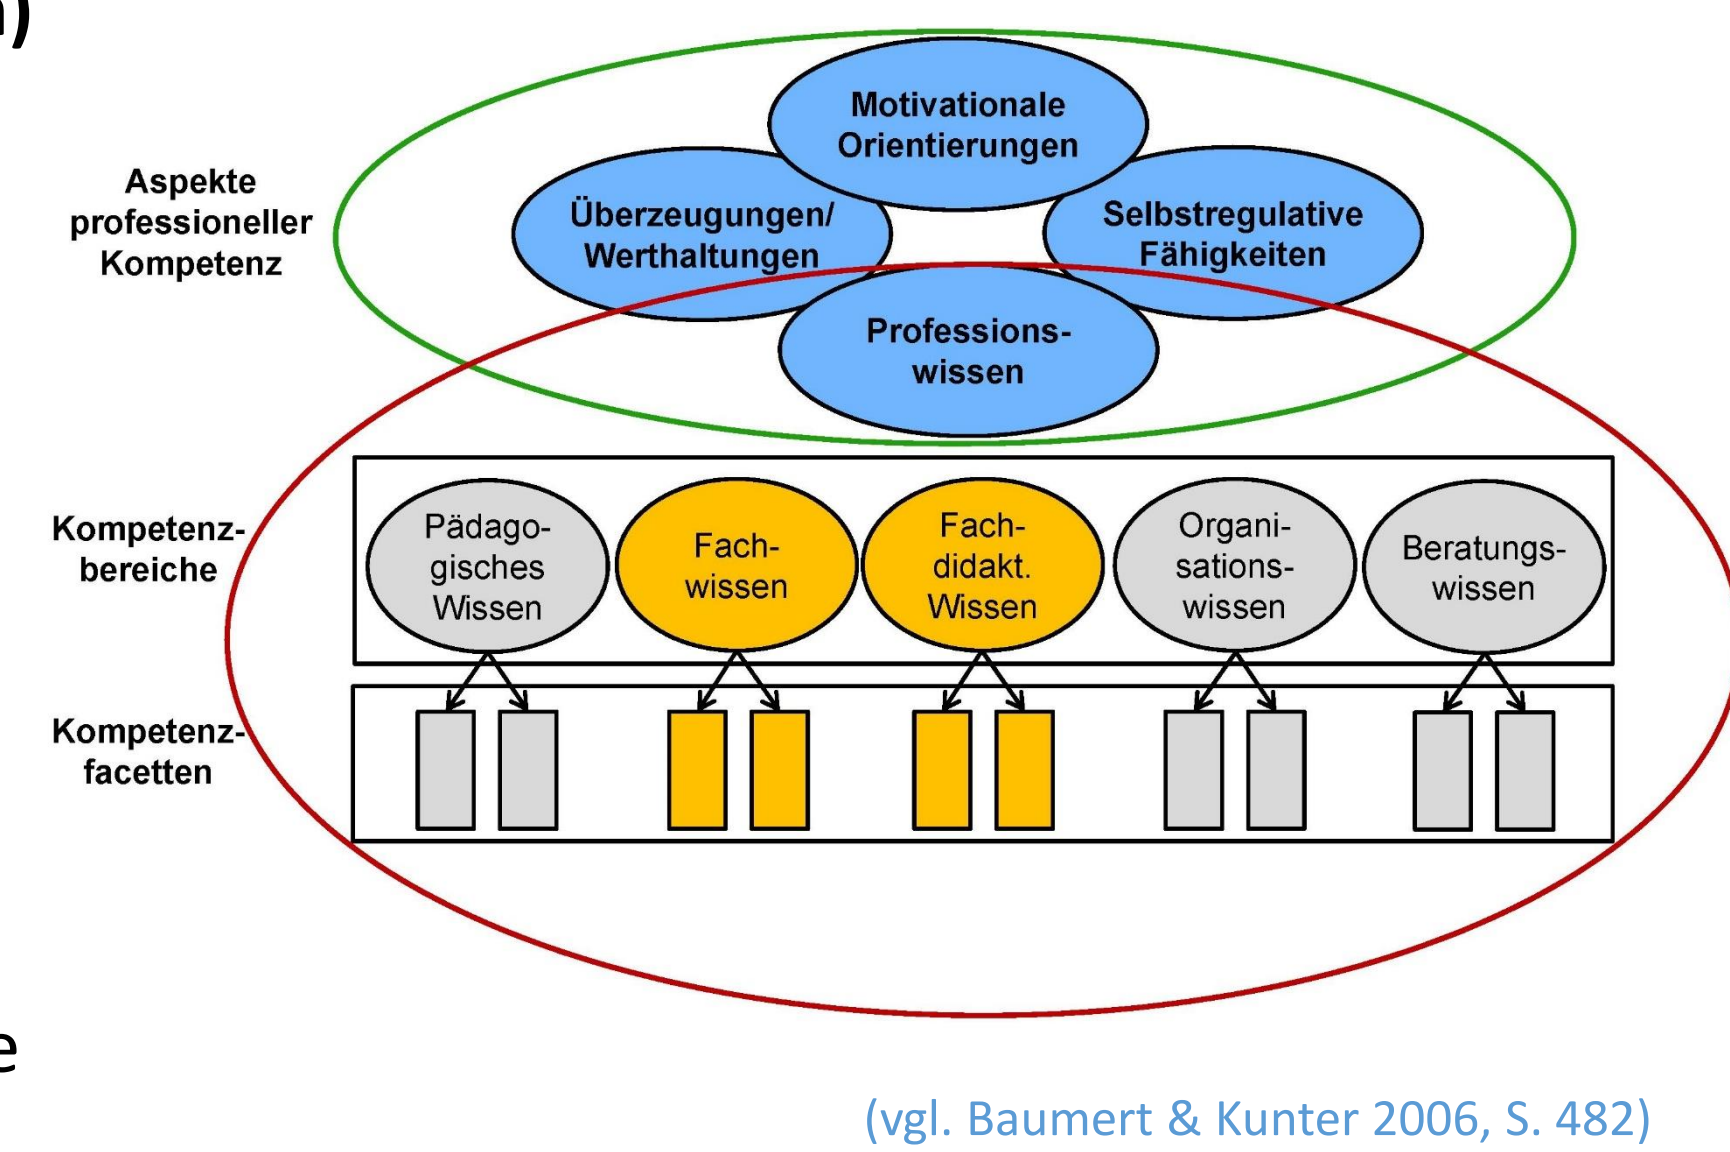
n)

Aspekte professioneller Kompetenz

Motivationale Orientierungen

Überzeugungen/ Werthaltungen

Selbstregulative Fähigkeiten

Professionswissen

Kompetenzbereiche

Pädagogisches Wissen

Fachwissen

Fachdidakt. Wissen

Organisationswissen

Beratungswissen

Kompetenzfacetten

e

(vgl. Baumert & Kunter 2006, S. 482)